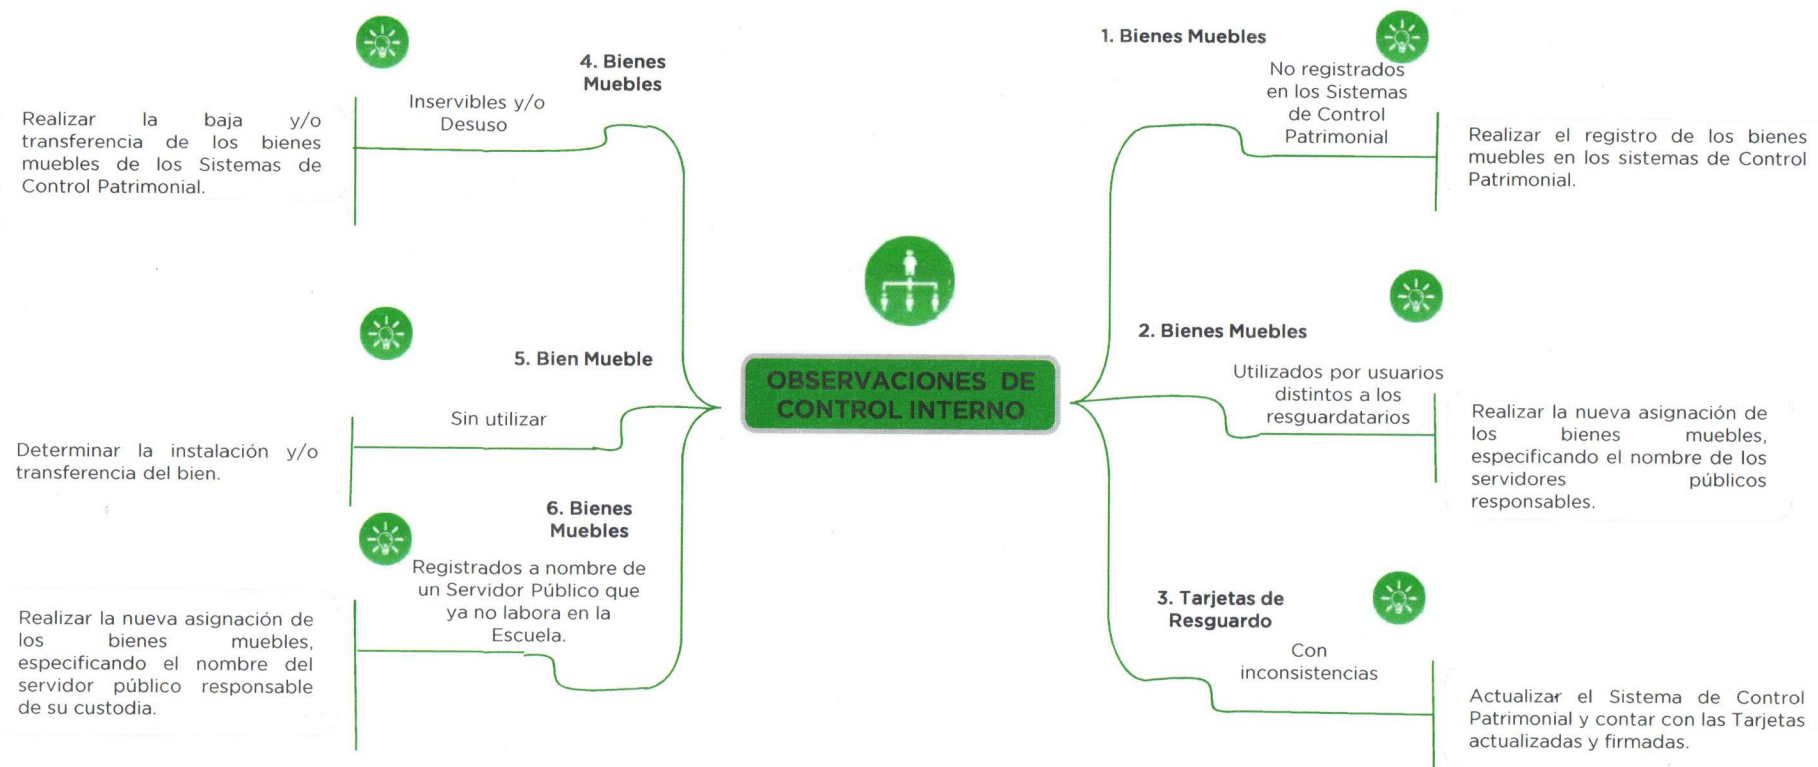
OBSERVACIONES DE CONTROL INTERNO

1. Bienes Muebles

No registrados en los Sistemas de Control Patrimonial

Realizar el registro de los bienes muebles en los sistemas de Control Patrimonial.

2. Bienes Muebles

Utilizados por usuarios distintos a los resguardatarios

Realizar la nueva asignación de los bienes muebles, especificando el nombre de los servidores públicos responsables.

3. Tarjetas de Resguardo

Con inconsistencias

Actualizar el Sistema de Control Patrimonial y contar con las Tarjetas actualizadas y firmadas.

4. Bienes Muebles

Inservibles y/o Desuso

Realizar la baja y/o transferencia de los bienes muebles de los Sistemas de Control Patrimonial.

5. Bien Mueble

Sin utilizar

Determinar la instalación y/o transferencia del bien.

6. Bienes Muebles

Registrados a nombre de un Servidor Público que ya no labora en la Escuela.

Realizar la nueva asignación de los bienes muebles, especificando el nombre del servidor público responsable de su custodia.